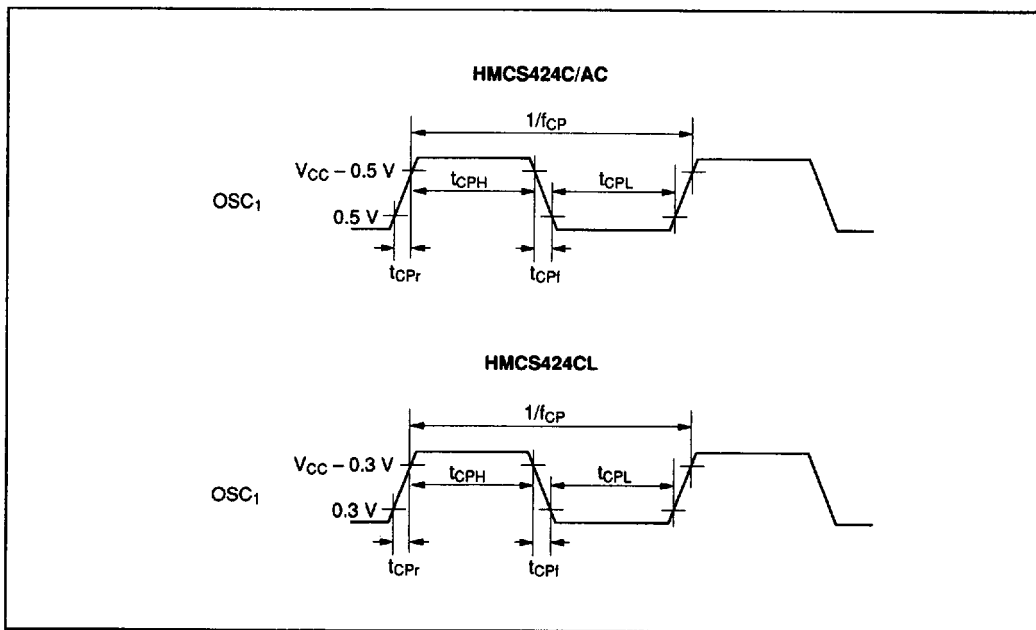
HMCS424C/AC

$1/f_{CP}$

$V_{CC} - 0.5$ V

$t_{CPH}$

$t_{CPL}$

OSC$_1$

0.5 V

$t_{CPr}$

$t_{CPf}$

HMCS424CL

$1/f_{CP}$

$V_{CC} - 0.3$ V

$t_{CPH}$

$t_{CPL}$

OSC$_1$

0.3 V

$t_{CPr}$

$t_{CPf}$